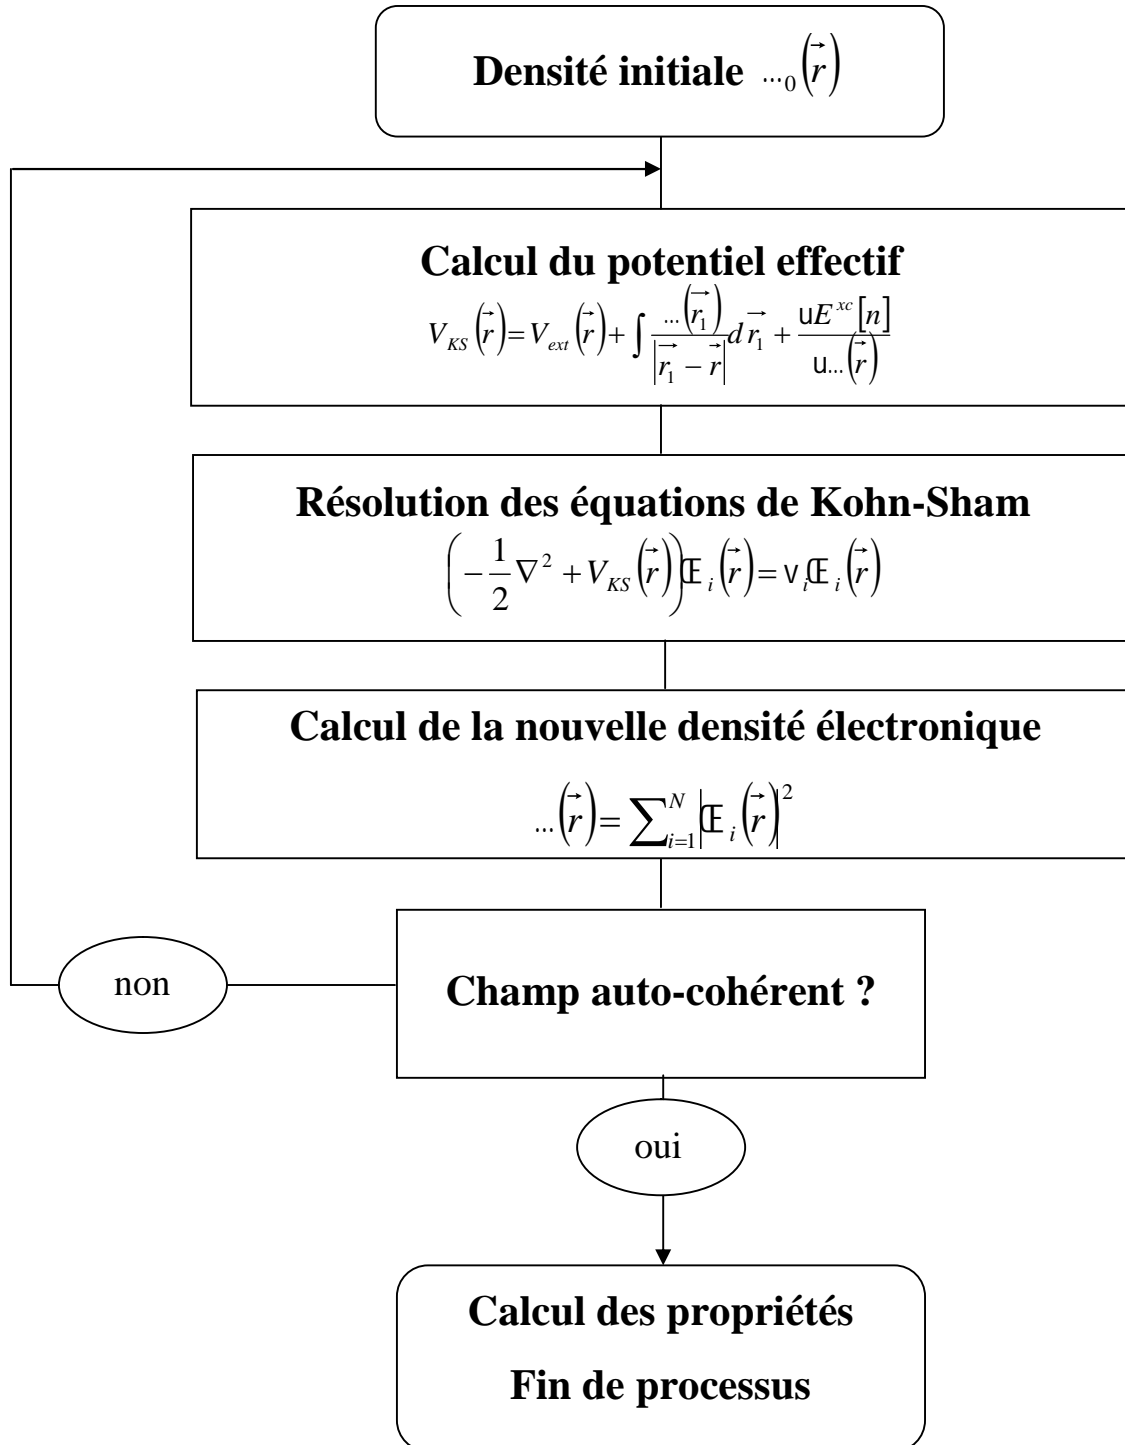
**Densité initiale** $...{}_0\left(\vec{r}\right)$

**Calcul du potentiel effectif**

$V_{KS}\left(\vec{r}\right) = V_{ext}\left(\vec{r}\right) + \int \frac{...\left(\vec{r_1}\right)}{\left|\vec{r_1} - \vec{r}\right|} d\vec{r_1} + \frac{\text{u}E^{xc}[n]}{\text{u}...\left(\vec{r}\right)}$

**Résolution des équations de Kohn-Sham**

$\left(-\frac{1}{2}\nabla^2 + V_{KS}\left(\vec{r}\right)\right)Œ_i\left(\vec{r}\right) = \text{v}_i Œ_i\left(\vec{r}\right)$

**Calcul de la nouvelle densité électronique**

$...\left(\vec{r}\right) = \sum_{i=1}^{N} \left|Œ_i\left(\vec{r}\right)\right|^2$

non

**Champ auto-cohérent ?**

oui

**Calcul des propriétés**

**Fin de processus**